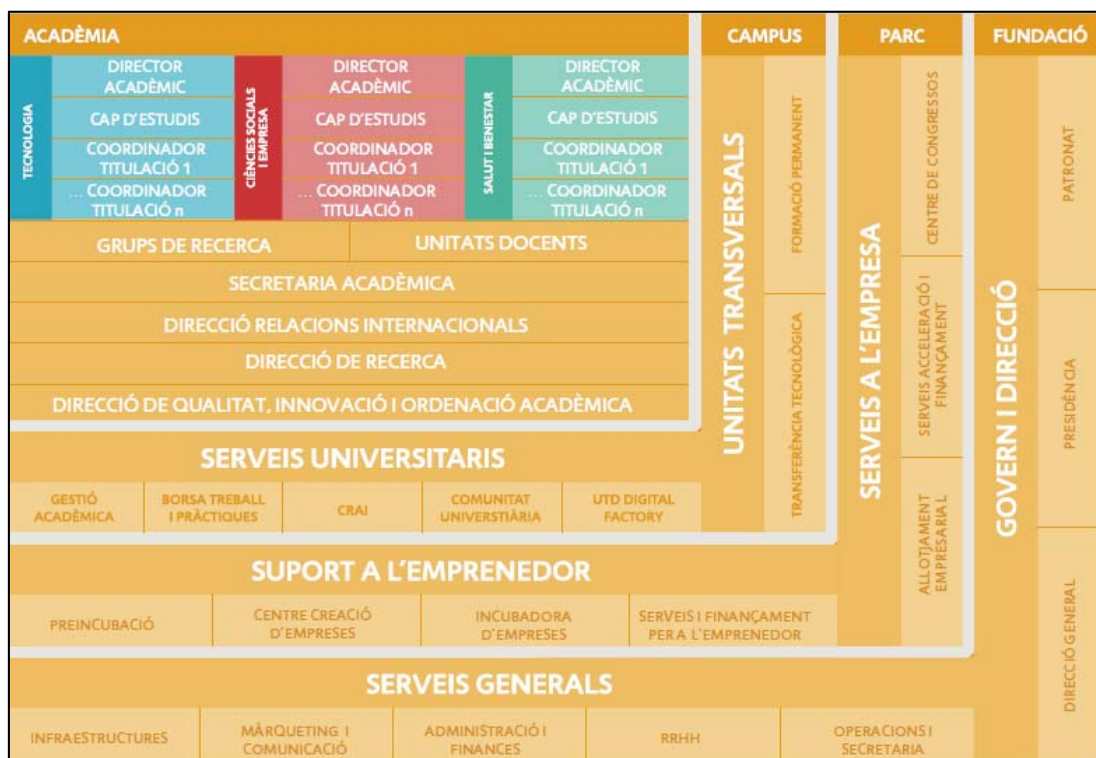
ACADÈMIA

CAMPUS

PARC

FUNDACIÓ

TECNOLOGIA

DIRECTOR ACADÈMIC

CAP D'ESTUDIS

COORDINADOR TITULACIÓ 1

... COORDINADOR TITULACIÓ n

CIÈNCIES SOCIALS I EMPRESA

DIRECTOR ACADÈMIC

CAP D'ESTUDIS

COORDINADOR TITULACIÓ 1

... COORDINADOR TITULACIÓ n

SALUT I BENESTAR

DIRECTOR ACADÈMIC

CAP D'ESTUDIS

COORDINADOR TITULACIÓ 1

... COORDINADOR TITULACIÓ n

GRUPS DE RECERCA

UNITATS DOCENTS

SECRETARIA ACADÈMICA

DIRECCIÓ RELACIONS INTERNACIONALS

DIRECCIÓ DE RECERCA

DIRECCIÓ DE QUALITAT, INNOVACIÓ I ORDENACIÓ ACADÈMICA

UNITATS TRANSVERSALS

FORMACIÓ PERMANENT

TRANSFERÈNCIA TECNOLÒGICA

SERVEIS A L'EMPRESA

CENTRE DE CONGRESSOS

SERVEIS ACCELERACIÓ I FINANÇAMENT

ALLOTJAMENT EMPRESARIAL

GOVERN I DIRECCIÓ

PATRONAT

PRESIDÈNCIA

DIRECCIÓ GENERAL

SERVEIS UNIVERSITARIS

GESTIÓ ACADÈMICA

BORSA TREBALL I PRÀCTIQUES

CRAI

COMUNITAT UNIVERSITÀRIA

UTD DIGITAL FACTORY

SUPORT A L'EMPRENEDOR

PREINCUBACIÓ

CENTRE CREACIÓ D'EMPRESES

INCUBADORA D'EMPRESES

SERVEIS I FINANÇAMENT PER A L'EMPRENEDOR

SERVEIS GENERALS

INFRAESTRUCTURES

MÀRQUETING I COMUNICACIÓ

ADMINISTRACIÓ I FINANCES

RRHH

OPERACIONS I SECRETARIA